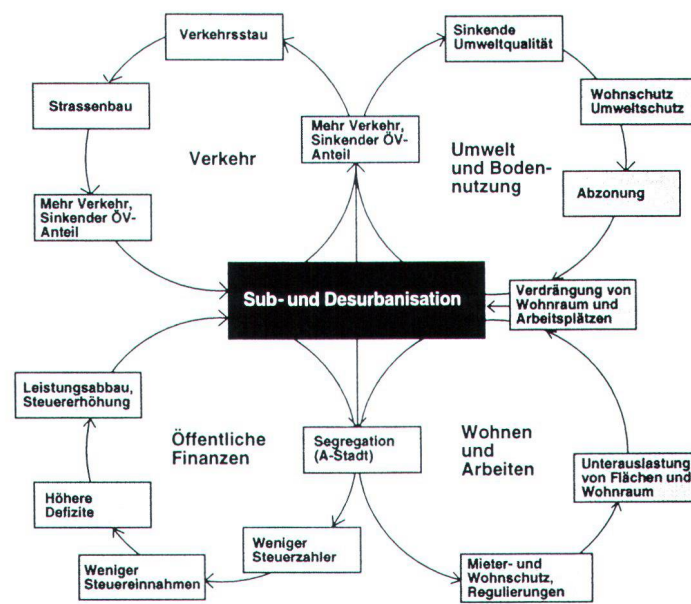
Verkehrsstau

Sinkende Umweltqualität

Strassenbau

Wohnschutz Umweltschutz

Mehr Verkehr, Sinkender ÖV-Anteil

Verkehr

Umwelt und Bodennutzung

Mehr Verkehr, Sinkender ÖV-Anteil

Abzonung

Sub- und Desurbanisation

Verdrängung von Wohnraum und Arbeitsplätzen

Leistungsabbau, Steuererhöhung

Öffentliche Finanzen

Segregation (A-Stadt)

Wohnen und Arbeiten

Unterauslastung von Flächen und Wohnraum

Höhere Defizite

Weniger Steuerzahler

Weniger Steuereinnahmen

Mieter- und Wohnschutz, Regulierungen